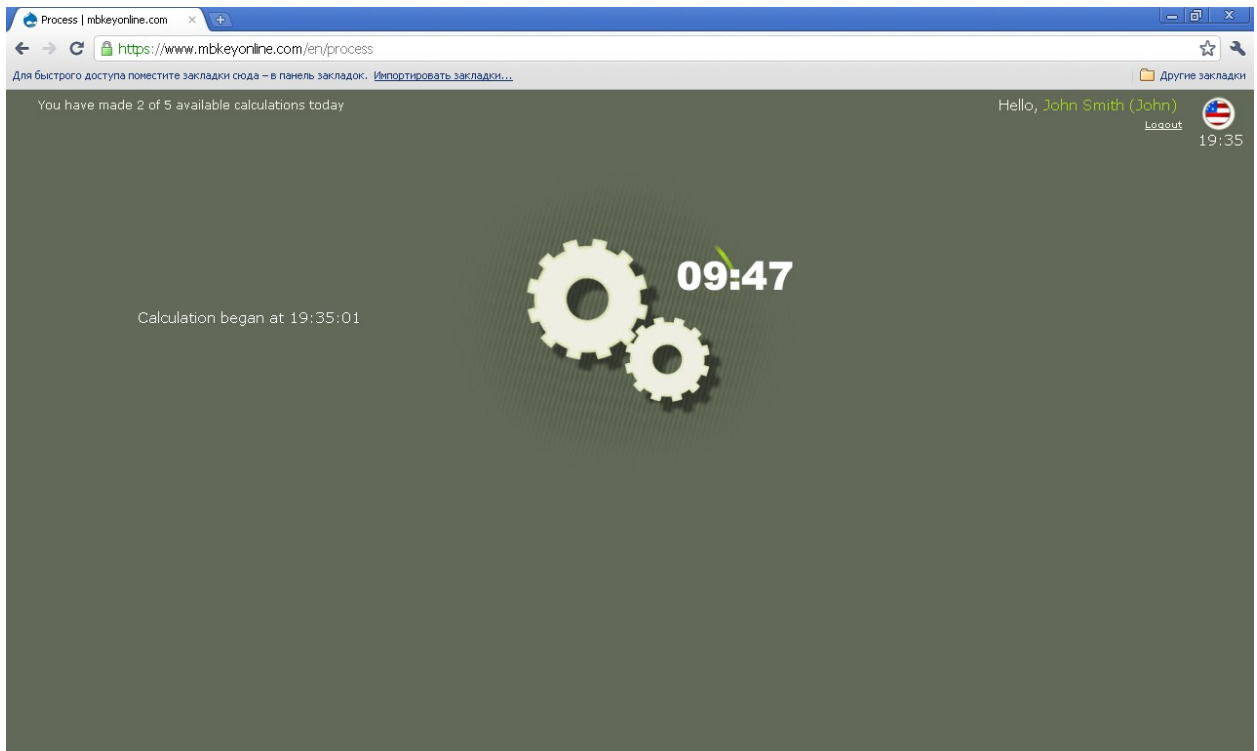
Process | mbkeyonline.com

https://www.mbkeyonline.com/en/process

Для быстрого доступа поместите закладки сюда – в панель закладок. Импортировать закладки...

Другие закладки

You have made 2 of 5 available calculations today

Hello, John Smith (John)

Logout

19:35

09:47

Calculation began at 19:35:01